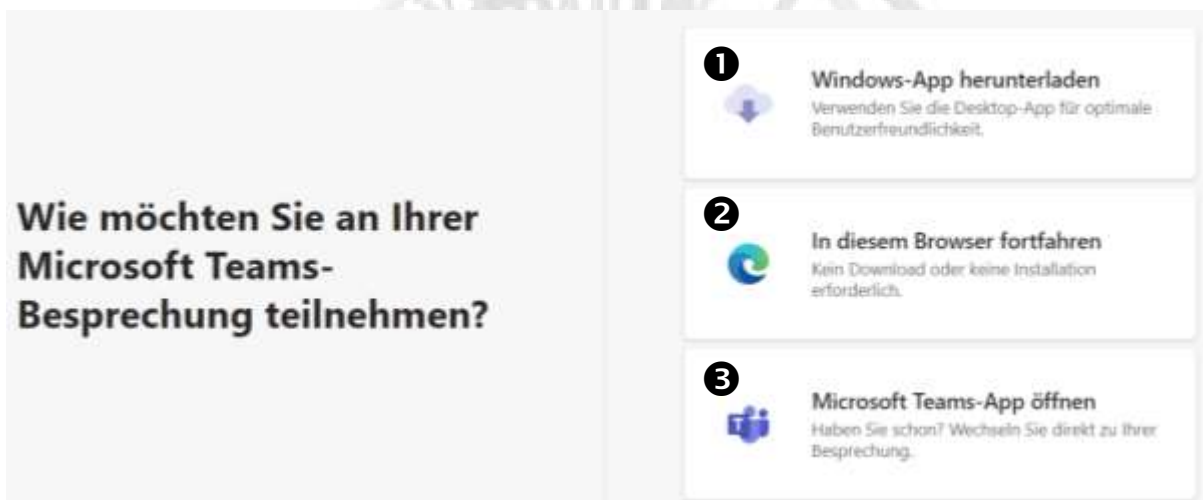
Wie möchten Sie an Ihrer Microsoft Teams-Besprechung teilnehmen?

❶

Windows-App herunterladen
Verwenden Sie die Desktop-App für optimale Benutzerfreundlichkeit.

❷

In diesem Browser fortfahren
Kein Download oder keine Installation erforderlich.

❸

Microsoft Teams-App öffnen
Haben Sie schon? Wechseln Sie direkt zu Ihrer Besprechung.